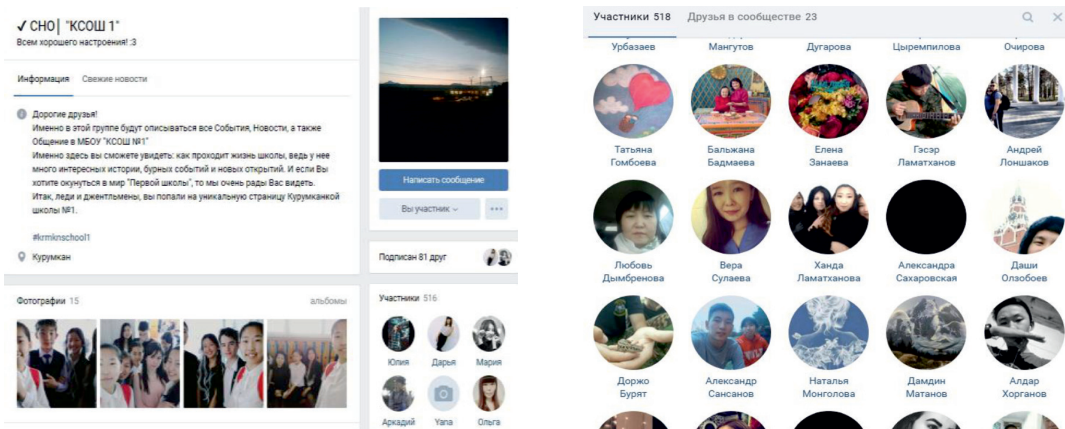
✓ СНО| "КСОШ 1"
Всем хорошего настроения! :3

Информация Свежие новости

Дорогие друзья!
Именно в этой группе будут описываться все События, Новости, а также Общение в МБОУ "КСОШ №1"
Именно здесь вы сможете увидеть: как проходит жизнь школы, ведь у нее много интересных истории, бурных событий и новых открытий. И если Вы хотите окунуться в мир "Первой школы", то мы очень рады Вас видеть.
Итак, леди и джентльмены, вы попали на уникальную страницу Курумканкой школы №1.

#krmknschool1

Курумкан

Фотографии 15 альбомы

Написать сообщение

Вы участник

Подписан 81 друг

Участники 516

Юлия Дарья Мария
Аркадий Yana Ольга

Участники 518 Друзья в сообществе 23

Урбазаев Мангутов Дугарова Цыремпилова Очирова

Татьяна Гомбоева
Бальжана Бадмаева
Елена Занаева
Гэсэр Ламатханов
Андрей Лоншаков

Любовь Дымбренова
Вера Сулаева
Ханда Ламатханова
Александра Сахаровская
Даши Олзобоев

Доржо Бурят
Александр Сансанов
Наталья Монголова
Дамдин Матанов
Алдар Хорганов